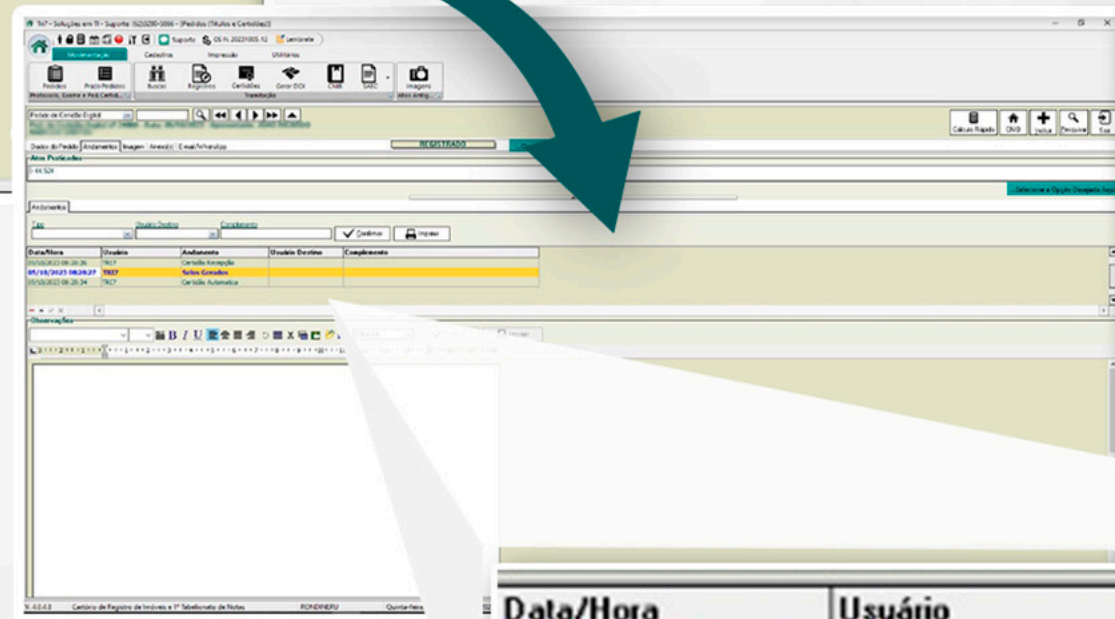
TriT - Soluções em TI - Suporte (62)3280-5066 - [Pedidos (Títulos e Certidões)]

Suporte

Lembrete

Movimentação

Cadastros

Impressão

Utilitários

Pedidos

Prazo Pedidos

Buscas

Registros

Certidões

Gerar DOI

CNIB

SAEC

Imagens

Protocolo, Exame e Ped.Certid...

Tramitação

Atos Antig...

Pedido de Certidão Digital

Cálculo Rápido

ONR

Incluir

Pesquisar

Sair

Dados do Pedido

Andamentos

Imagens

Anexo(s)

E-mail/WhatsApp

REGISTRADO

Atos Praticados

Selecione a Opção Desejada

Andamentos

Tipo

Usuário Destino

Complemento

Confirmar

Imprimir

| Data/Hora | Usuário | Andamento | Usuário Destino | Complemento |
|---|---|---|---|---|
| 05/10/2023 08:28:26 | TRI7 | Certidão Recepção | | |
| 05/10/2023 08:28:27 | TRI7 | Selos Gerados | | |
| 05/10/2023 08:28:34 | TRI7 | Certidão Automática | | |

Observações

V. 4.0.4.0

Cartório de Registro de Imóveis e 1º Tabelionato de Notas

RONDINERU

Quinta-feira

Data/Hora

Usuário